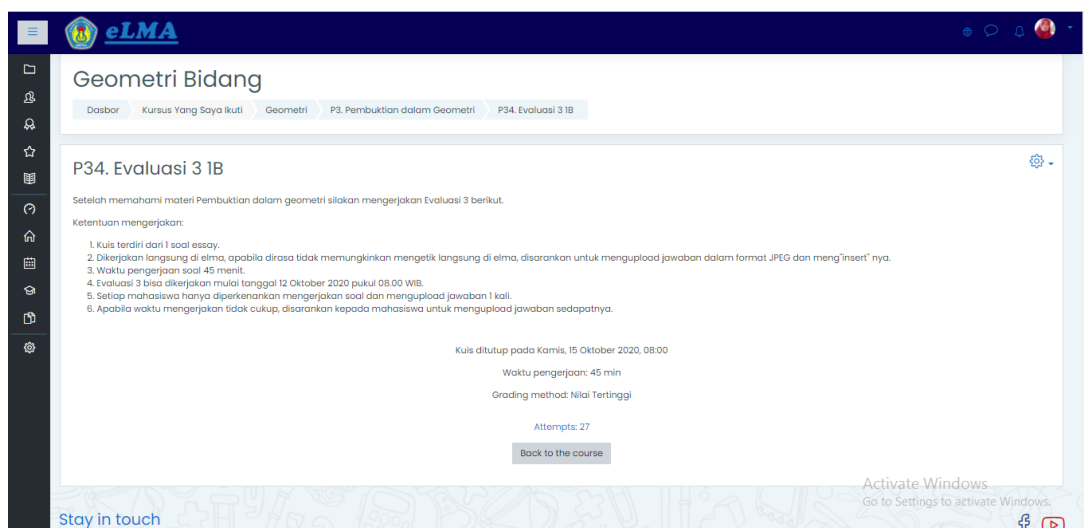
eLMA

Geometri Bidang

Dasbor | Kursus Yang Saya Ikuti | Geometri | P3. Pembuktian dalam Geometri | P34. Evaluasi 3 1B

P34. Evaluasi 3 1B

Setelah memahami materi Pembuktian dalam geometri silakan mengerjakan Evaluasi 3 berikut.

Ketentuan mengerjakan:

1. Kuis terdiri dari 1 soal essay.
2. Dikerjakan langsung di elma, apabila dirasa tidak memungkinkan mengetik langsung di elma, disarankan untuk mengupload jawaban dalam format JPEG dan meng"insert" nya.
3. Waktu pengerjaan soal 45 menit.
4. Evaluasi 3 bisa dikerjakan mulai tanggal 12 Oktober 2020 pukul 08.00 WIB.
5. Setiap mahasiswa hanya diperkenankan mengerjakan soal dan mengupload jawaban 1 kali.
6. Apabila waktu mengerjakan tidak cukup, disarankan kepada mahasiswa untuk mengupload jawaban sedapatnya.

Kuis ditutup pada Kamis, 15 Oktober 2020, 08:00

Waktu pengerjaan: 45 min

Grading method: Nilai Tertinggi

Attempts: 27

Back to the course

Activate Windows
Go to Settings to activate Windows.

Stay in touch